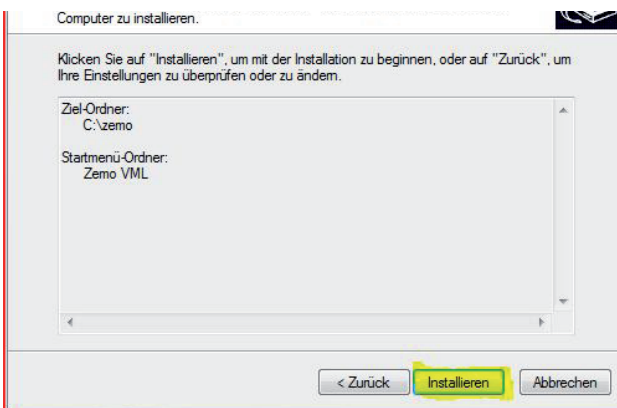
Computer zu installieren.

Klicken Sie auf "Installieren", um mit der Installation zu beginnen, oder auf "Zurück", um Ihre Einstellungen zu überprüfen oder zu ändern.

Ziel-Ordner:
C:\zemo

Startmenü-Ordner:
Zemo VML

< Zurück
Installieren
Abbrechen